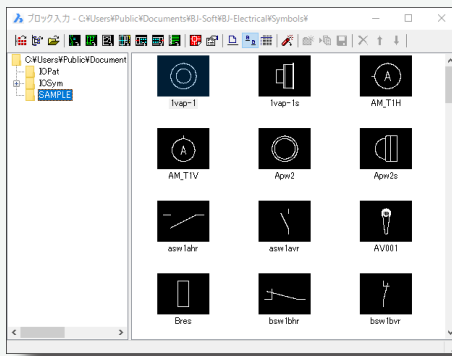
ブロック入力 - C:¥Users¥Public¥Documents¥BJ-Soft¥BJ-Electrical¥Symbols¥

C:¥Users¥Public¥Document
JOPat
JOSym
SAMPLE

1vap-1
1vap-1s
AM_T1H
A
AM_T1V
A
Apw2
Apw2s
asw1ahr
asw1avr
AV001
Bres
bsw1bhr
bsw1bvr